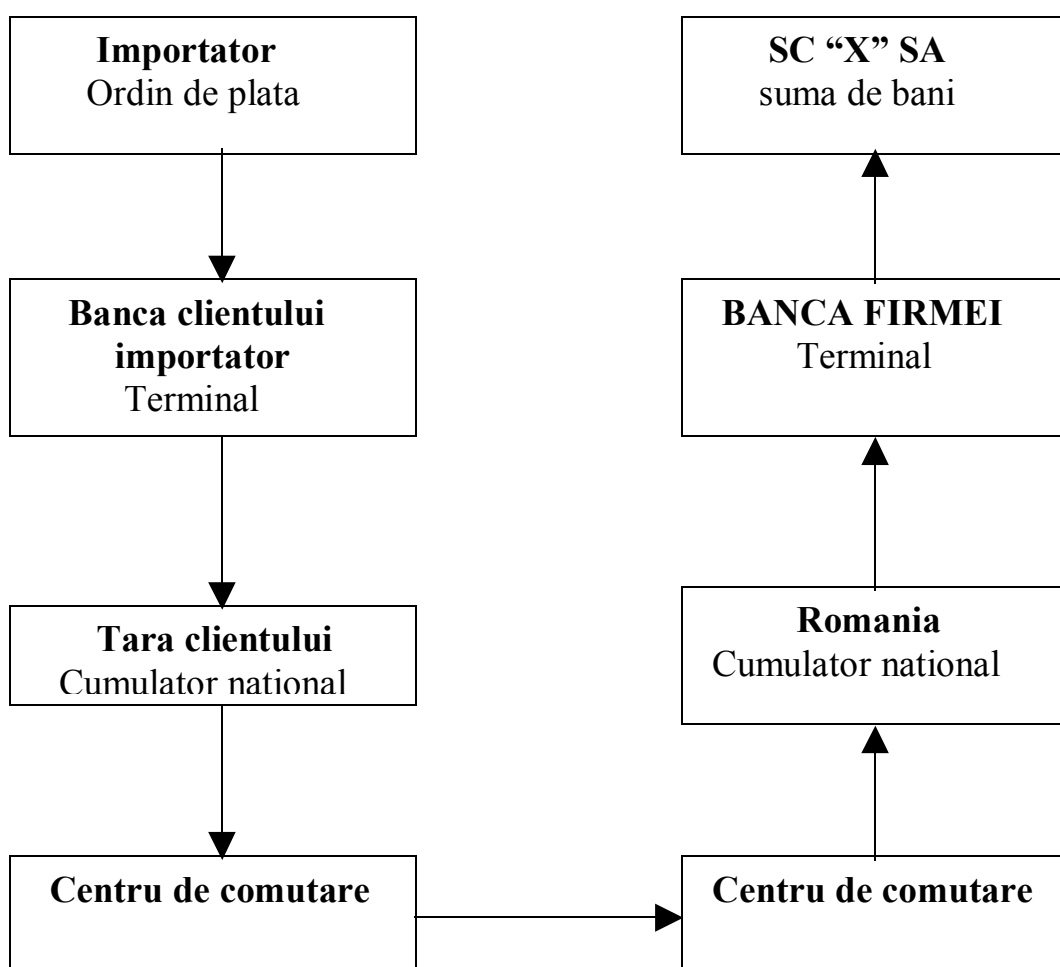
**Importator**
Ordin de plata

**Banca clientului importator**
Terminal

**Tara clientului**
Cumulator national

**Centru de comutare**

**Centru de comutare**

**Romania**
Cumulator national

**BANCA FIRMEI**
Terminal

**SC “X” SA**
suma de bani